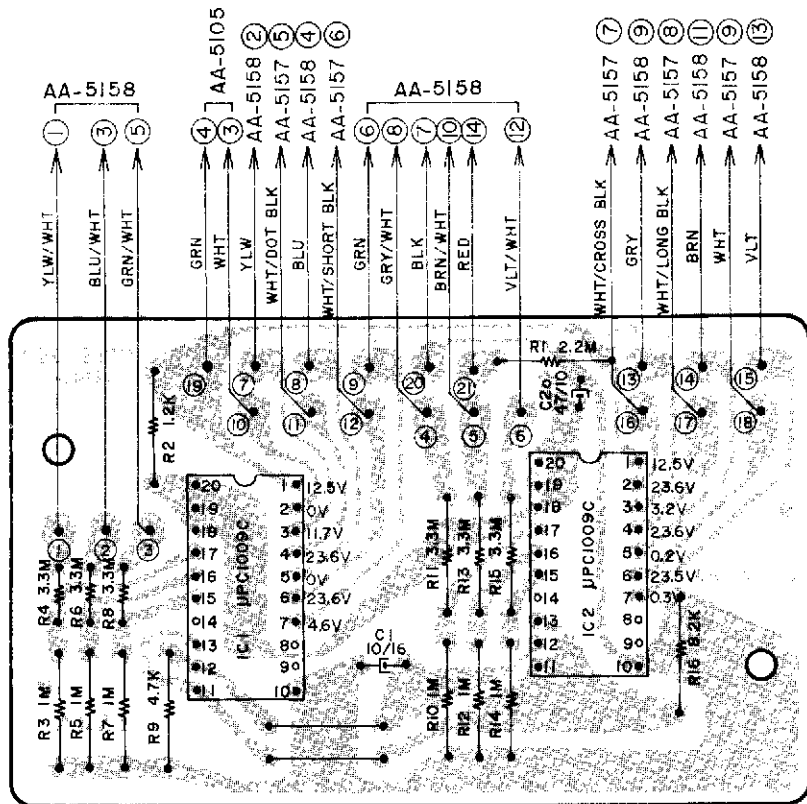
AA-5158
① ③ ⑤
YLW/WHT
BLU/WHT
GRN/WHT

AA-5105
④ ③
GRN
WHT

AA-5158 ②
AA-5157 ⑤
AA-5158 ④
AA-5157 ⑥
YLW
WHT/DOT BLK
BLU
WHT/SHORT BLK

AA-5158
⑥ ⑧ ⑦ ⑩ ⑭ ⑫
GRN
GRY/WHT
BLK
BRN/WHT
RED
VLT/WHT

AA-5157 ⑦
AA-5158 ⑨
AA-5157 ⑧
AA-5158 ⑪
AA-5157 ⑨
AA-5158 ⑬
WHT/CROSS BLK
GRY
WHT/LONG BLK
BRN
WHT
VLT

R1 2.2M
C2 47/10

⑲ ⑦ ⑧ ⑨ ⑳ ㉑ ⑬ ⑭ ⑮
⑩ ⑪ ⑫ ④ ⑤ ⑥ ⑯ ⑰ ⑱

R2 1.2K

① ② ③

R4 3.3M
R6 3.3M
R8 3.3M

IC1 μPC1009C
20 19 18 17 16 15 14 13 12 11
1 12.5V
2 0V
3 11.7V
4 23.6V
5 0V
6 23.6V
7 4.6V
8
9
10

C1 10/16

R11 3.3M
R13 3.3M
R15 3.3M

IC2 μPC1009C
20 19 18 17 16 15 14 13 12 11
1 12.5V
2 23.6V
3 3.2V
4 23.6V
5 0.2V
6 23.5V
7 0.3V
8
9
10

R16 8.2K

R3 1M
R5 1M
R7 1M
R9 4.7K
R10 1M
R12 1M
R14 1M